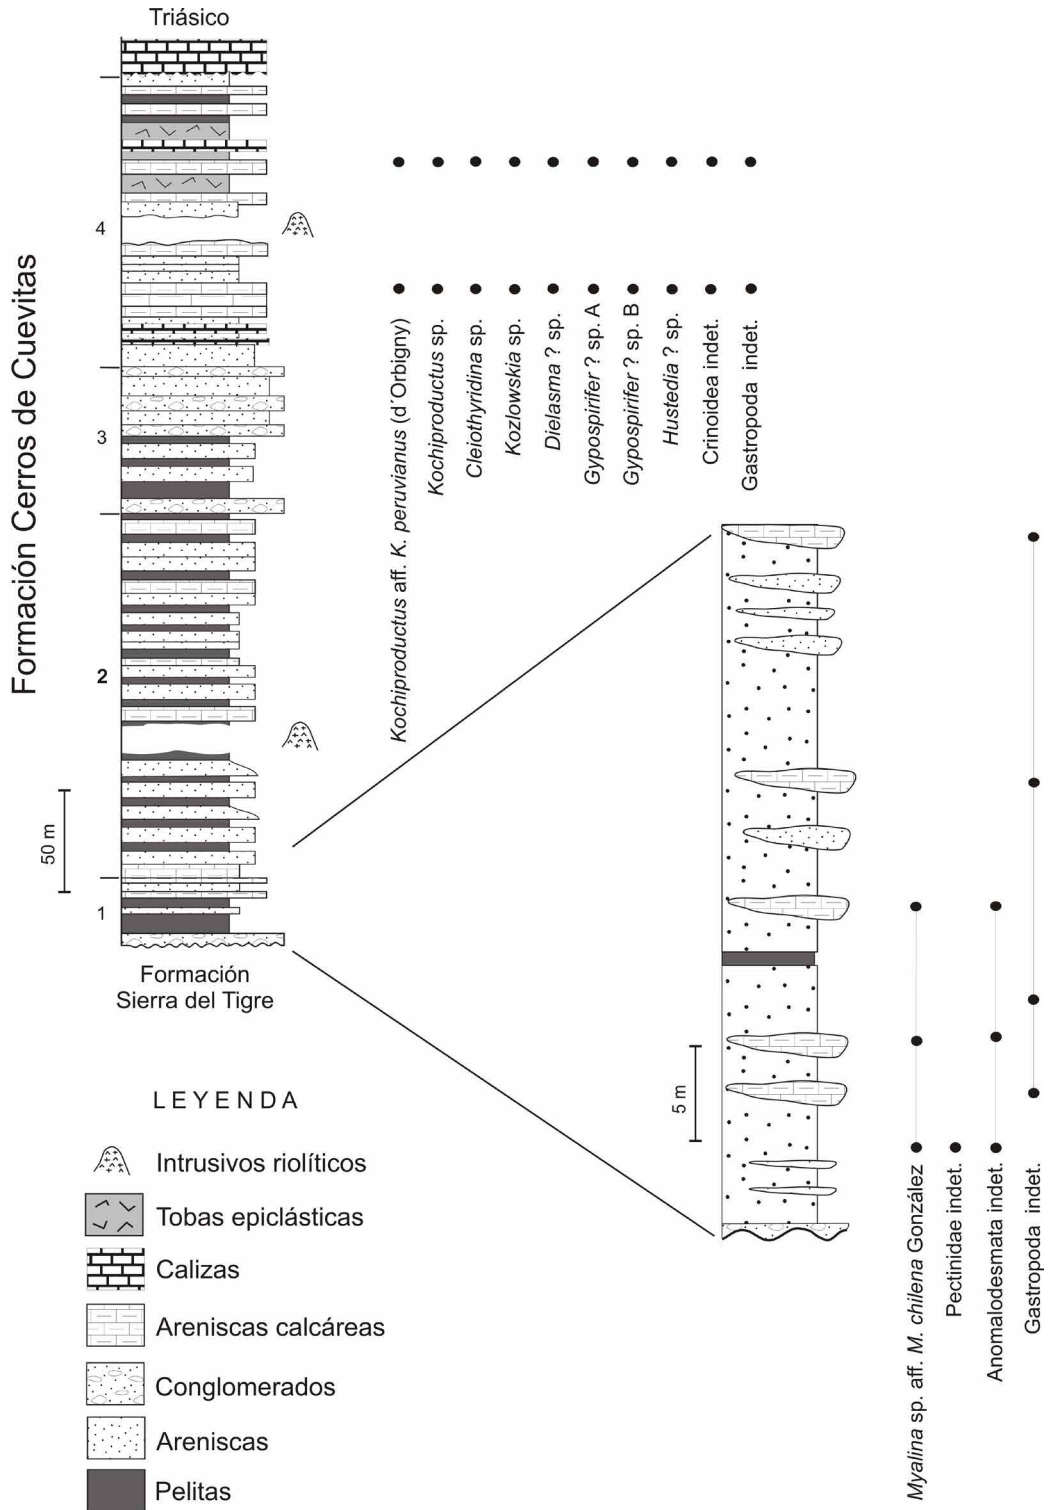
Triásico

Formación Cerros de Cuevitas

4
3
2
1

50 m

Formación Sierra del Tigre

Kochiproductus aff. K. peruvianus (d'Orbigny)
Kochiproductus sp.
Cleiothyridina sp.
Kozlowskia sp.
Dielasma ? sp.
Gypospirifer ? sp. A
Gypospirifer ? sp. B
Hustedia ? sp.
Crinoidea indet.
Gastropoda indet.

5 m

Myalina sp. aff. M. chilena González
Pectinidae indet.
Anomalodesmata indet.
Gastropoda indet.

LEYENDA

Intrusivos riolíticos
Tobas epiclásticas
Calizas
Areniscas calcáreas
Conglomerados
Areniscas
Pelitas